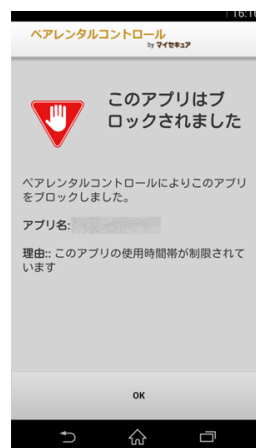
16:16

ペアレンタルコントロール
by マイセキュア

このアプリはブロックされました

ペアレンタルコントロールによりこのアプリをブロックしました。

アプリ名: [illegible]

理由:: このアプリの使用時間帯が制限されています

OK